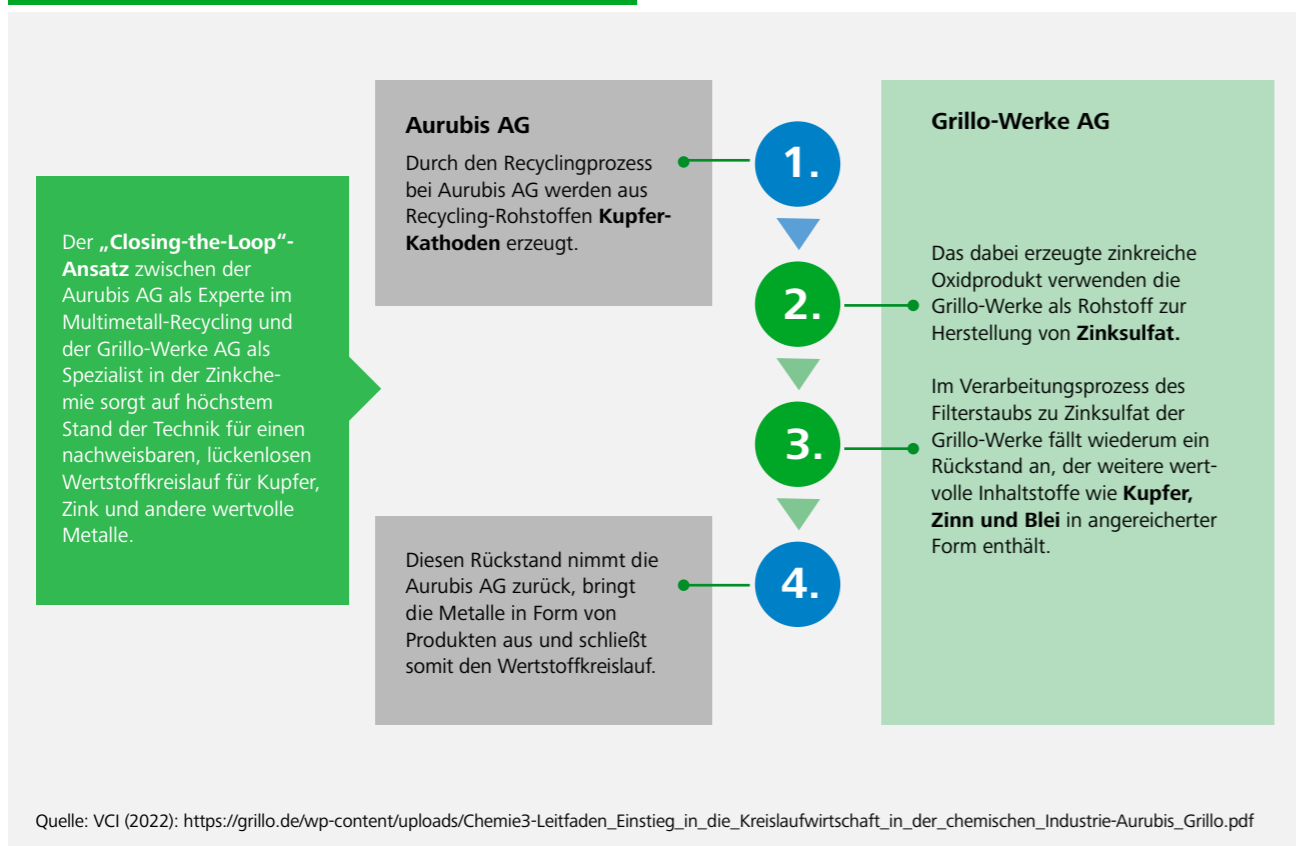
Der **„Closing-the-Loop“-Ansatz** zwischen der Aurubis AG als Experte im Multimetall-Recycling und der Grillo-Werke AG als Spezialist in der Zinkchemie sorgt auf höchstem Stand der Technik für einen nachweisbaren, lückenlosen Wertstoffkreislauf für Kupfer, Zink und andere wertvolle Metalle.

**Aurubis AG**

Durch den Recyclingprozess bei Aurubis AG werden aus Recycling-Rohstoffen **Kupfer-Kathoden** erzeugt.

1.

2.

3.

4.

**Grillo-Werke AG**

Das dabei erzeugte zinkreiche Oxidprodukt verwenden die Grillo-Werke als Rohstoff zur Herstellung von **Zinksulfat.**

Im Verarbeitungsprozess des Filterstaubs zu Zinksulfat der Grillo-Werke fällt wiederum ein Rückstand an, der weitere wertvolle Inhaltstoffe wie **Kupfer, Zinn und Blei** in angereicherter Form enthält.

Diesen Rückstand nimmt die Aurubis AG zurück, bringt die Metalle in Form von Produkten aus und schließt somit den Wertstoffkreislauf.

Quelle: VCI (2022): https://grillo.de/wp-content/uploads/Chemie3-Leitfaden_Einstieg_in_die_Kreislaufwirtschaft_in_der_chemischen_Industrie-Aurubis_Grillo.pdf